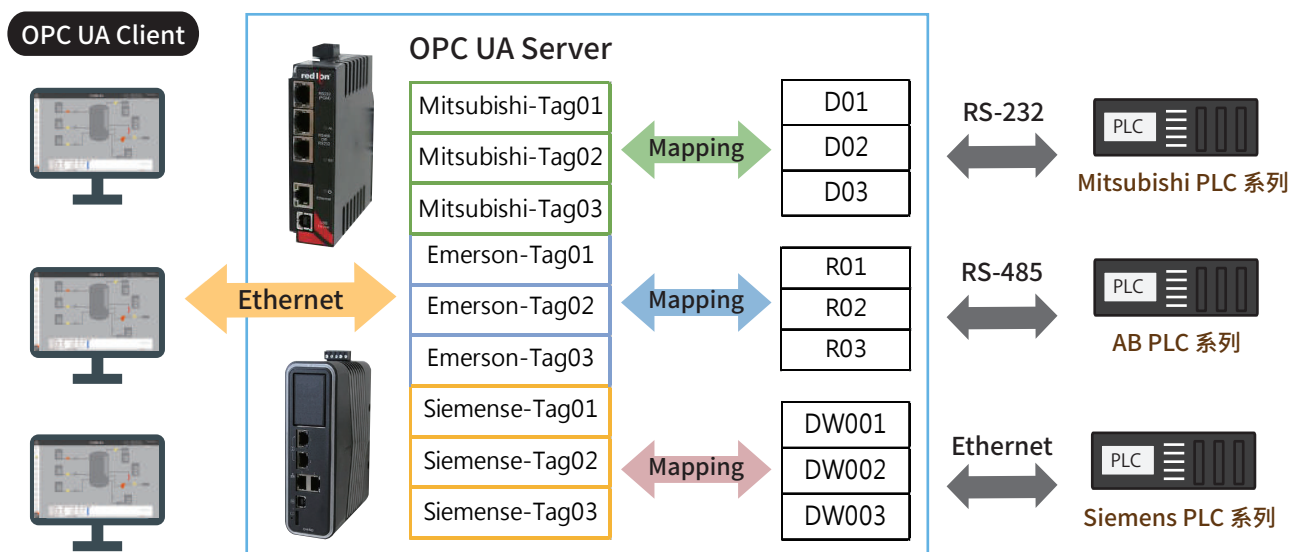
OPC UA Client

OPC UA Server

Ethernet

Mitsubishi-Tag01
Mitsubishi-Tag02
Mitsubishi-Tag03
Emerson-Tag01
Emerson-Tag02
Emerson-Tag03
Siemense-Tag01
Siemense-Tag02
Siemense-Tag03

Mapping

D01
D02
D03

Mapping

R01
R02
R03

Mapping

DW001
DW002
DW003

RS-232

PLC

Mitsubishi PLC 系列

RS-485

PLC

AB PLC 系列

Ethernet

PLC

Siemens PLC 系列